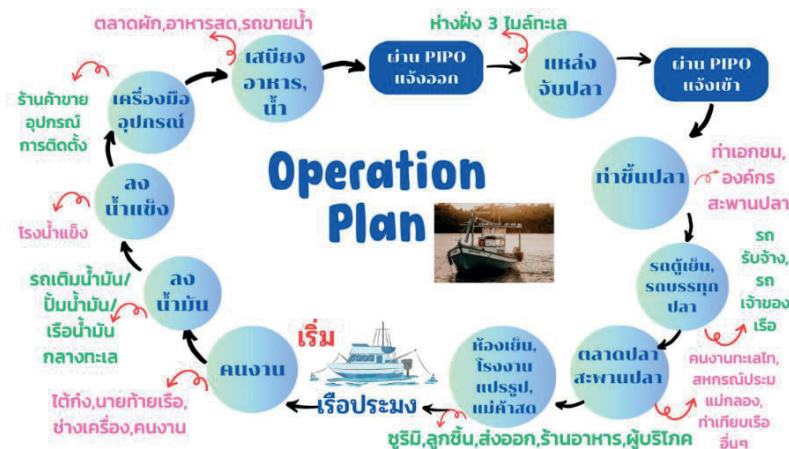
ตลาดผัก,อาหารสด,รถขายน้ำ

เสบียง อาหาร, น้ำ

ผ่าน PIPO แจ้งออก

ห่างฝั่ง 3 ไมล์ทะเล

แหล่ง จับปลา

ผ่าน PIPO แจ้งเข้า

เครื่องมือ อุปกรณ์

ร้านค้าขาย อุปกรณ์ การติดตั้ง

Operation Plan

ท่าขึ้นปลา

ท่าเอกชน, องค์กร สะพานปลา

ลง น้ำแข็ง

โรงน้ำแข็ง

รถตู้เย็น, รถบรรทุก ปลา

รถ รับจ้าง, รถ เจ้าของ เรือ

ลง น้ำมัน

รถเติมน้ำมัน/ ปั๊มน้ำมัน/ เรือน้ำมัน กลางทะเล

เริ่ม

คนงาน

ห้องเย็น, โรงงาน แปรรูป, แม่ค้าสด

ตลาดปลา สะพานปลา

คนงานทะเลไท, สหกรณ์ประมง แม่กลอง, ท่าเทียบเรือ อื่นๆ

ไต้ก๋ง,นายท้ายเรือ, ช่างเครื่อง,คนงาน

เรือประมง

ซูชิมิ,ลูกชิ้น,ส่งออก,ร้านอาหาร,ผู้บริโภค